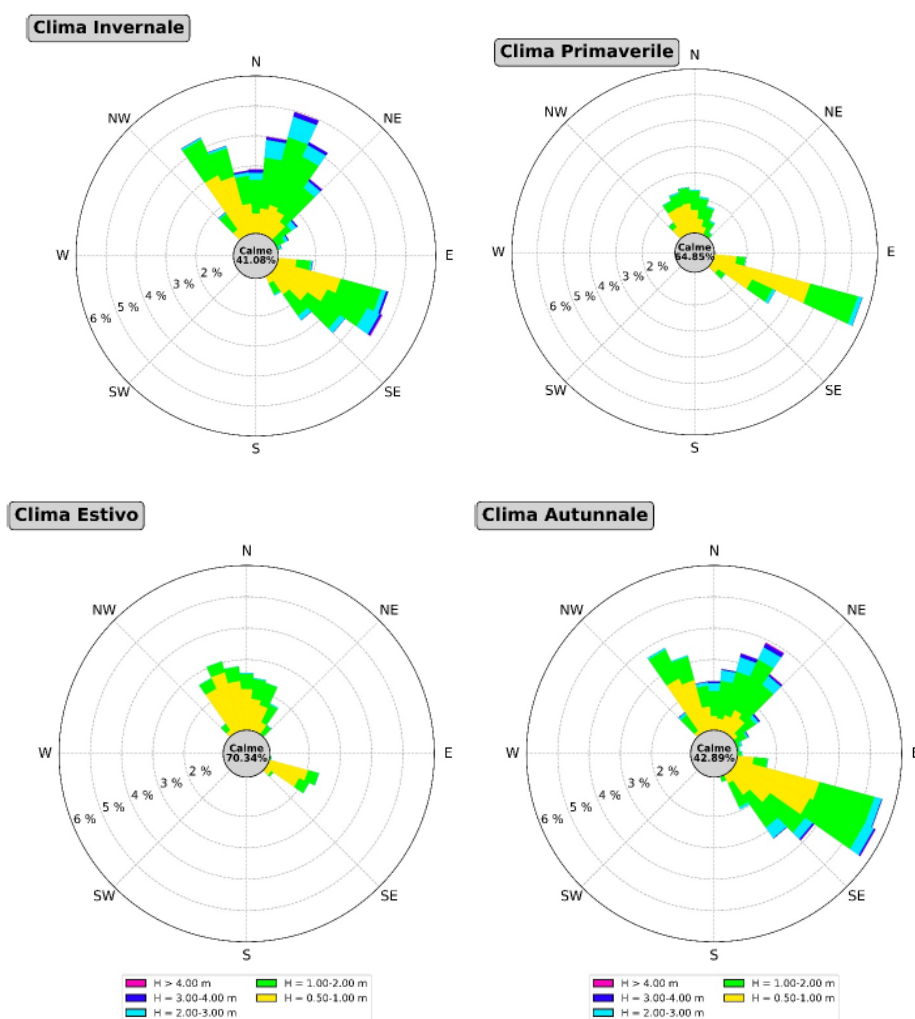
Clima Invernale

N
NE
E
SE
S
SW
W
NW
Calme
41.08%
2 %
3 %
4 %
5 %
6 %

Clima Primaverile

N
NE
E
SE
S
SW
W
NW
Calme
64.85%
2 %
3 %
4 %
5 %
6 %

Clima Estivo

N
NE
E
SE
S
SW
W
NW
Calme
70.34%
2 %
3 %
4 %
5 %
6 %

Clima Autunnale

N
NE
E
SE
S
SW
W
NW
Calme
42.89%
2 %
3 %
4 %
5 %
6 %

H > 4.00 m
H = 3.00-4.00 m
H = 2.00-3.00 m
H = 1.00-2.00 m
H = 0.50-1.00 m

H > 4.00 m
H = 3.00-4.00 m
H = 2.00-3.00 m
H = 1.00-2.00 m
H = 0.50-1.00 m